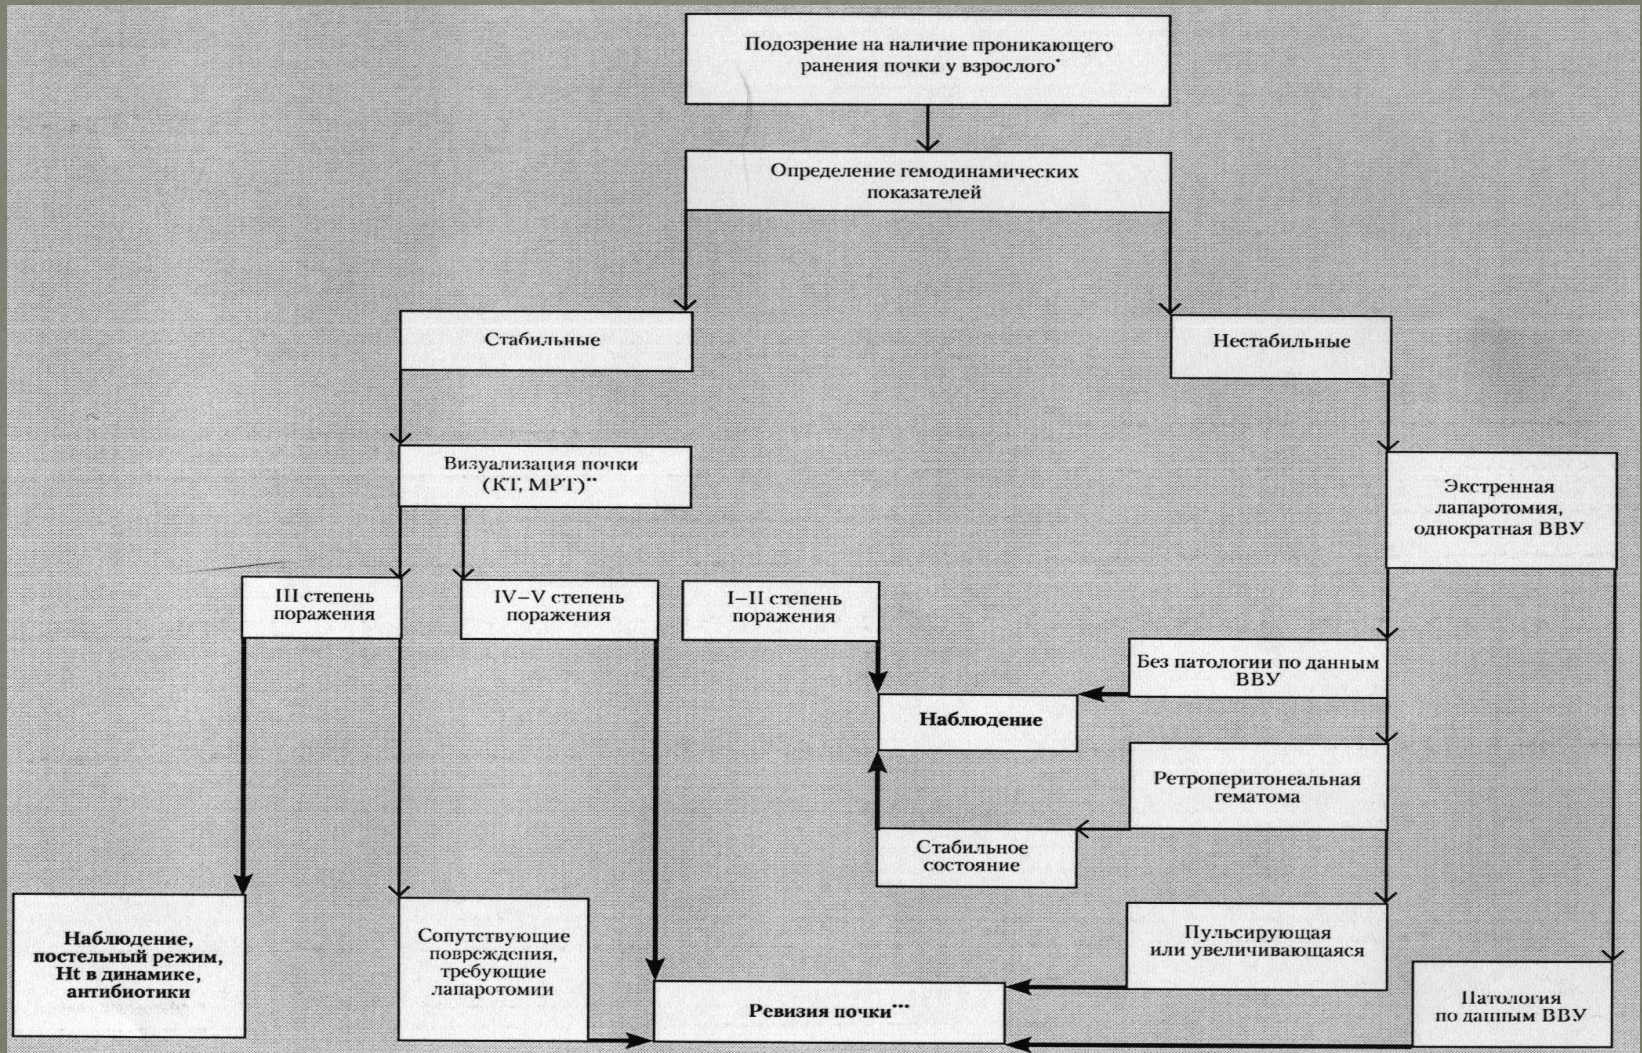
Подозрение на наличие проникающего ранения почки у взрослого*

Определение гемодинамических показателей

Стабильные

Нестабильные

Визуализация почки (КТ, МРТ)**

Экстренная лапаротомия, однократная ВВУ

III степень поражения

IV–V степень поражения

I–II степень поражения

Без патологии по данным ВВУ

Наблюдение

Ретроперитонеальная гематома

Стабильное состояние

Наблюдение, постельный режим, Ht в динамике, антибиотики

Сопутствующие повреждения, требующие лапаротомии

Пульсирующая или увеличивающаяся

Ревизия почки***

Патология по данным ВВУ